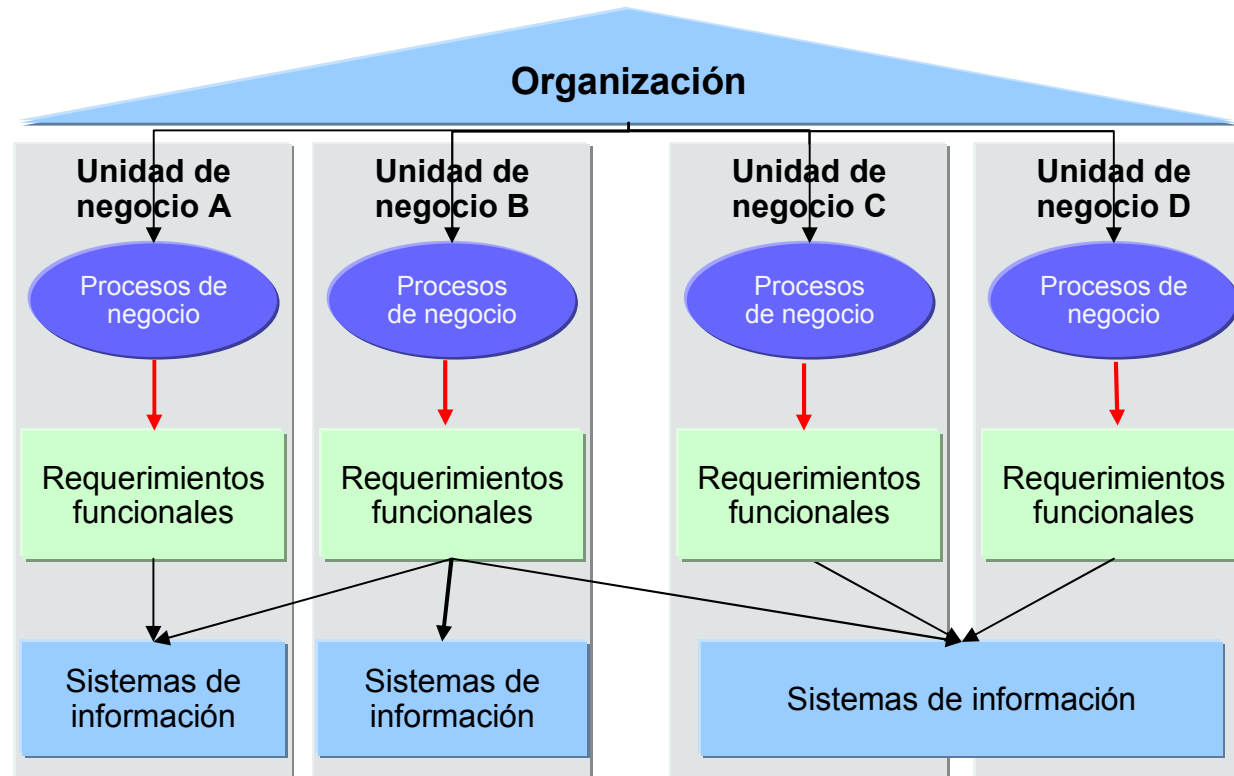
Organización

Unidad de negocio A

Procesos de negocio

Requerimientos funcionales

Sistemas de información

Unidad de negocio B

Procesos de negocio

Requerimientos funcionales

Sistemas de información

Unidad de negocio C

Procesos de negocio

Requerimientos funcionales

Unidad de negocio D

Procesos de negocio

Requerimientos funcionales

Sistemas de información